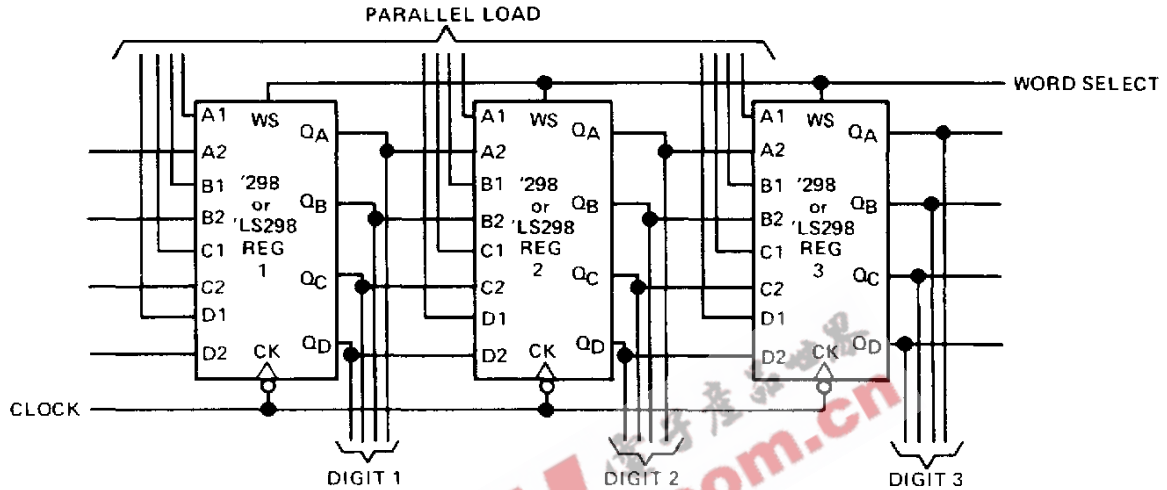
PARALLEL LOAD

WORD SELECT

A1
WS
$Q_A$
A2
B1
'298
or
'LS298
REG
1
$Q_B$
B2
C1
C2
$Q_C$
D1
D2
CK
$Q_D$

A1
WS
$Q_A$
A2
B1
'298
or
'LS298
REG
2
$Q_B$
B2
C1
C2
$Q_C$
D1
D2
CK
$Q_D$

A1
WS
$Q_A$
A2
B1
'298
or
'LS298
REG
3
$Q_B$
B2
C1
C2
$Q_C$
D1
D2
CK
$Q_D$

CLOCK

DIGIT 1
DIGIT 2
DIGIT 3

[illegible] .com.cn